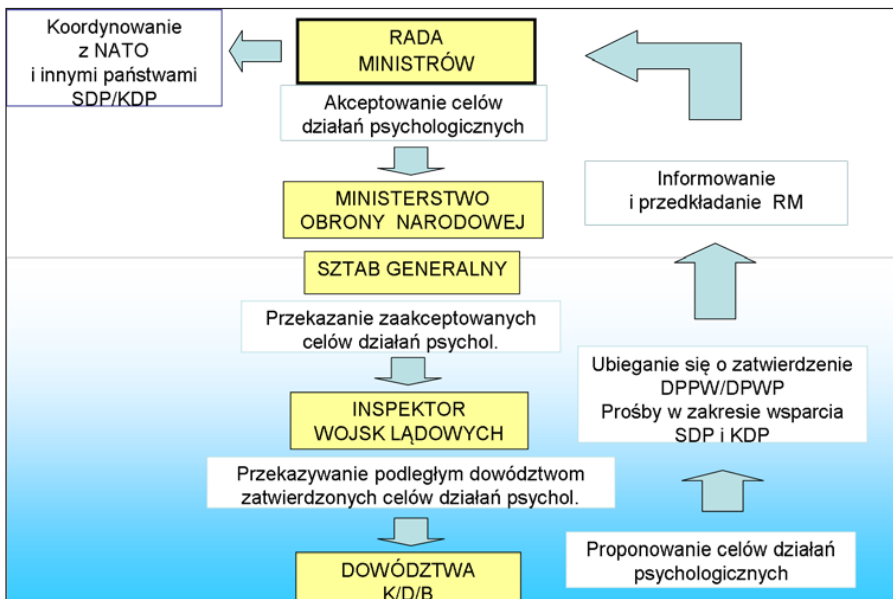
Koordynowanie z NATO i innymi państwami SDP/KDP

RADA MINISTRÓW

Akceptowanie celów działań psychologicznych

MINISTERSTWO OBRONY NARODOWEJ

SZTAB GENERALNY

Przekazanie zaakceptowanych celów działań psychol.

INSPEKTOR WOJSK LĄDOWYCH

Przekazywanie podległym dowództwom zatwierdzonych celów działań psychol.

DOWÓDZTWA K/D/B

Informowanie i przedkładanie RM

Ubieganie się o zatwierdzenie DPPW/DPWP
Prośby w zakresie wsparcia SDP i KDP

Proponowanie celów działań psychologicznych